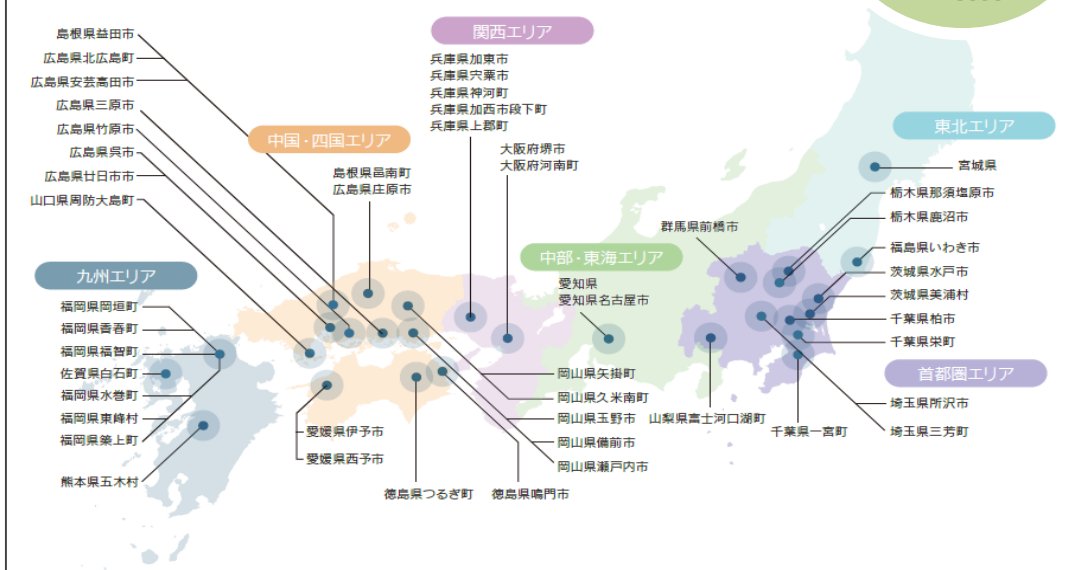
島根県益田市
広島県北広島町
広島県安芸高田市
広島県三原市
広島県竹原市
広島県呉市
広島県廿日市市
山口県周防大島町

関西エリア
兵庫県加東市
兵庫県宍粟市
兵庫県神河町
兵庫県加西市段下町
兵庫県上郡町

大阪府堺市
大阪府河南町

中国・四国エリア
島根県邑南町
広島県庄原市

東北エリア
宮城県

栃木県那須塩原市
栃木県鹿沼市

群馬県前橋市

福島県いわき市
茨城県水戸市
茨城県美浦村
千葉県柏市
千葉県栄町

中部・東海エリア
愛知県
愛知県名古屋市

九州エリア
福岡県岡垣町
福岡県香春町
福岡県福智町
佐賀県白石町
福岡県水巻町
福岡県東峰村
福岡県築上町

熊本県五木村

首都圏エリア
埼玉県所沢市
埼玉県三芳町

岡山県矢掛町
岡山県久米南町
岡山県玉野市
岡山県備前市
岡山県瀬戸内市

山梨県富士河口湖町
千葉県一宮町

愛媛県伊予市
愛媛県西予市

徳島県つるぎ町
徳島県鳴門市